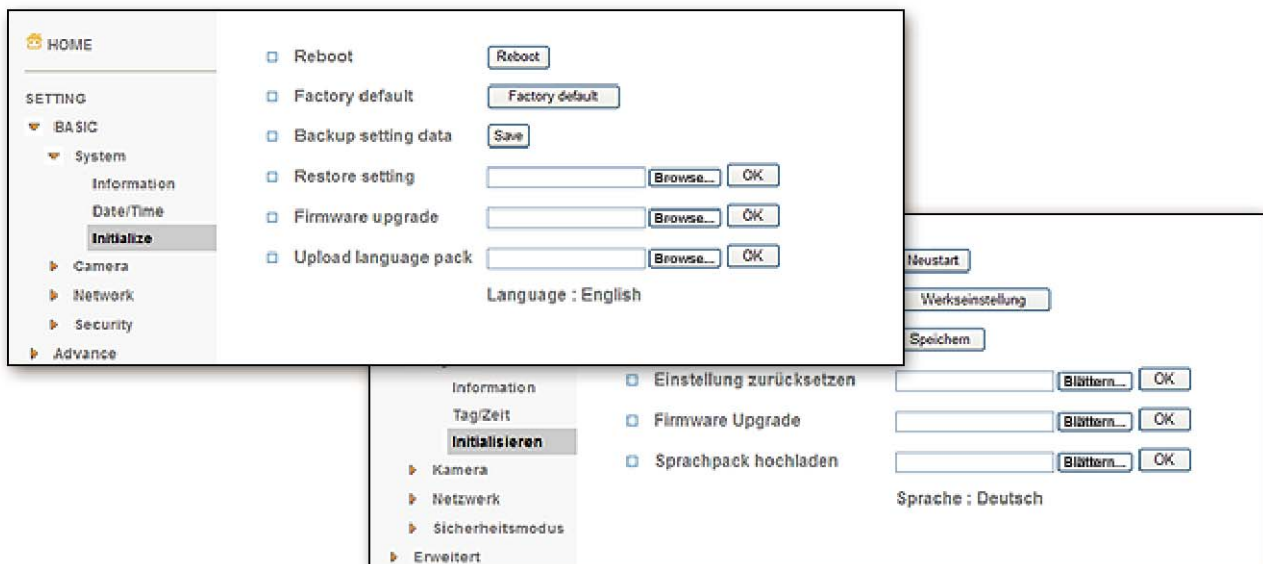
HOME

SETTING

BASIC

System

Information

Date/Time

Initialize

Camera

Network

Security

Advance

Reboot [Reboot]

Factory default [Factory default]

Backup setting data [Save]

Restore setting [Browse...] [OK]

Firmware upgrade [Browse...] [OK]

Upload language pack [Browse...] [OK]

Language : English

[Neustart]

[Werkseinstellung]

[Speichern]

Information

Tag/Zeit

Initialisieren

Kamera

Netzwerk

Sicherheitsmodus

Erweitert

Einstellung zurücksetzen [Blättern...] [OK]

Firmware Upgrade [Blättern...] [OK]

Sprachpack hochladen [Blättern...] [OK]

Sprache : Deutsch